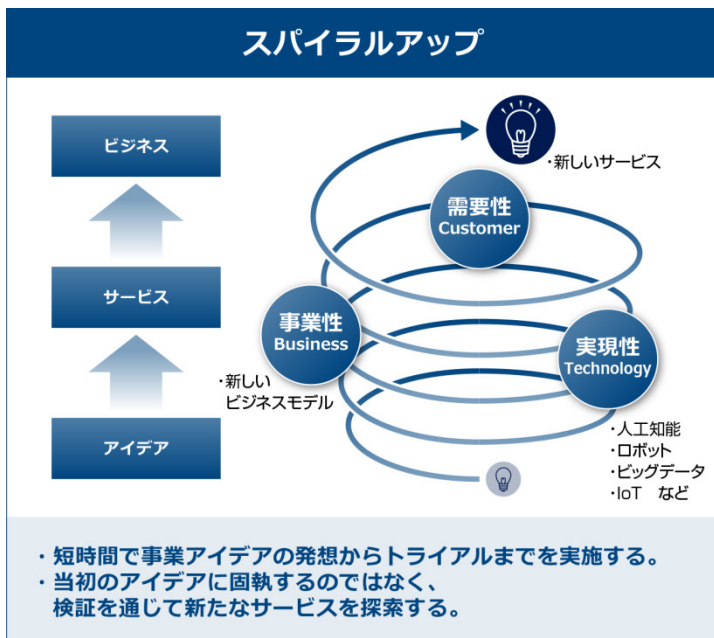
スパイラルアップ

ビジネス

サービス

アイデア

・新しいサービス

需要性
Customer

事業性
Business

実現性
Technology

・新しい
ビジネスモデル

・人工知能
・ロボット
・ビッグデータ
・IoT　など

・短時間で事業アイデアの発想からトライアルまでを実施する。
・当初のアイデアに固執するのではなく、
検証を通じて新たなサービスを探索する。